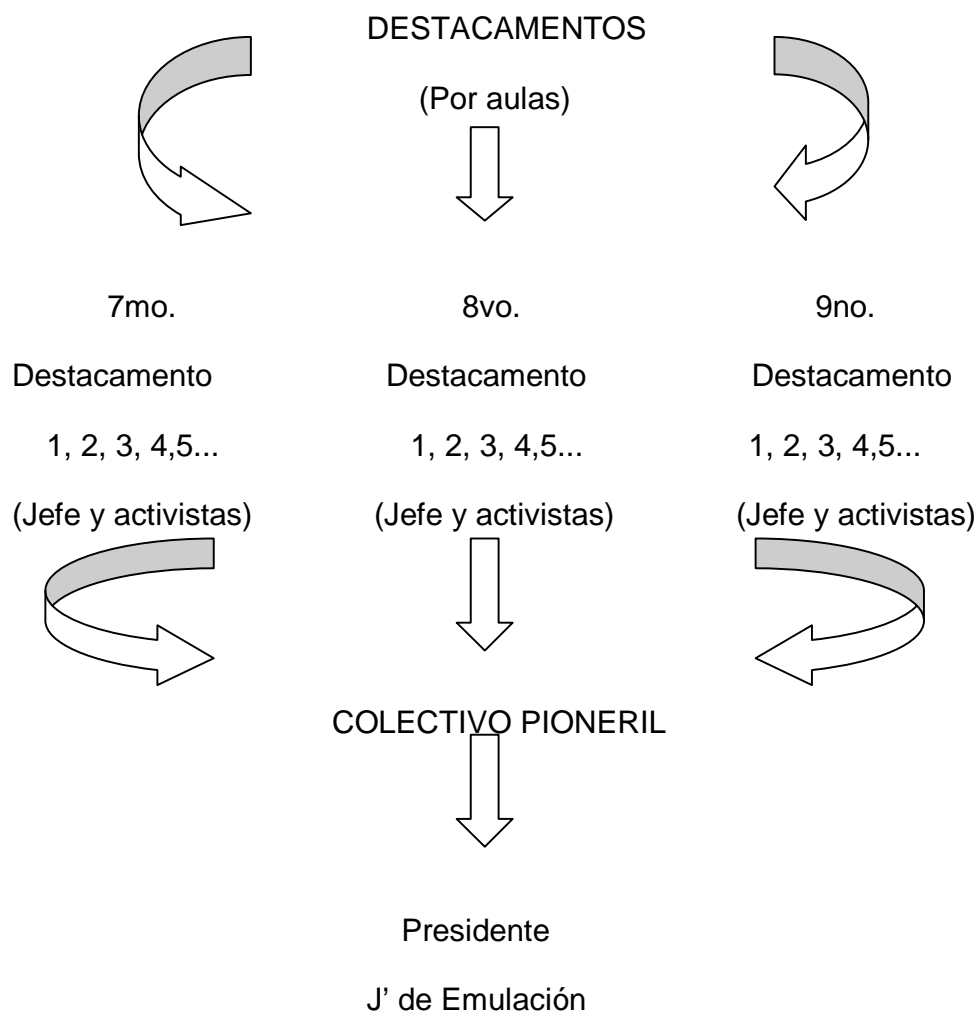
DESTACAMENTOS

(Por aulas)

7mo.

Destacamento

1, 2, 3, 4,5...

(Jefe y activistas)

8vo.

Destacamento

1, 2, 3, 4,5...

(Jefe y activistas)

9no.

Destacamento

1, 2, 3, 4,5...

(Jefe y activistas)

COLECTIVO PIONERIL

Presidente

J' de Emulación